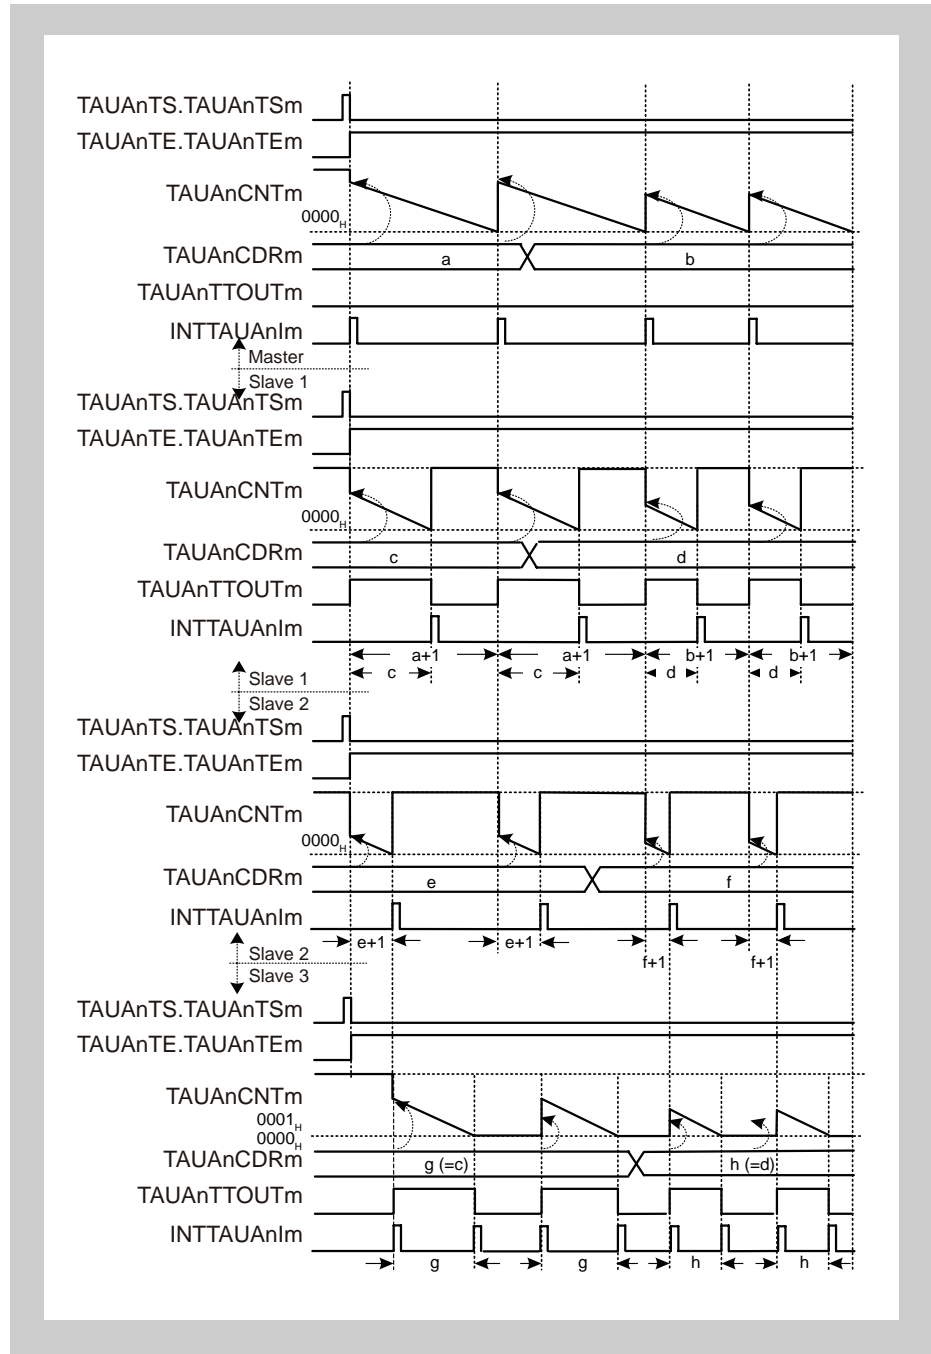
TAUAnTS.TAUAnTSm
TAUAnTE.TAUAnTEm
TAUAnCNTm
$0000_H$
TAUAnCDRm
a
b
TAUAnTTOUTm
INTTAUAnIm
Master
Slave 1
TAUAnTS.TAUAnTSm
TAUAnTE.TAUAnTEm
TAUAnCNTm
$0000_H$
TAUAnCDRm
c
d
TAUAnTTOUTm
INTTAUAnIm
a+1
a+1
b+1
b+1
c
c
d
d
Slave 1
Slave 2
TAUAnTS.TAUAnTSm
TAUAnTE.TAUAnTEm
TAUAnCNTm
$0000_H$
TAUAnCDRm
e
f
INTTAUAnIm
e+1
e+1
f+1
f+1
Slave 2
Slave 3
TAUAnTS.TAUAnTSm
TAUAnTE.TAUAnTEm
TAUAnCNTm
$0001_H$
$0000_H$
TAUAnCDRm
g (=c)
h (=d)
TAUAnTTOUTm
INTTAUAnIm
g
g
h
h